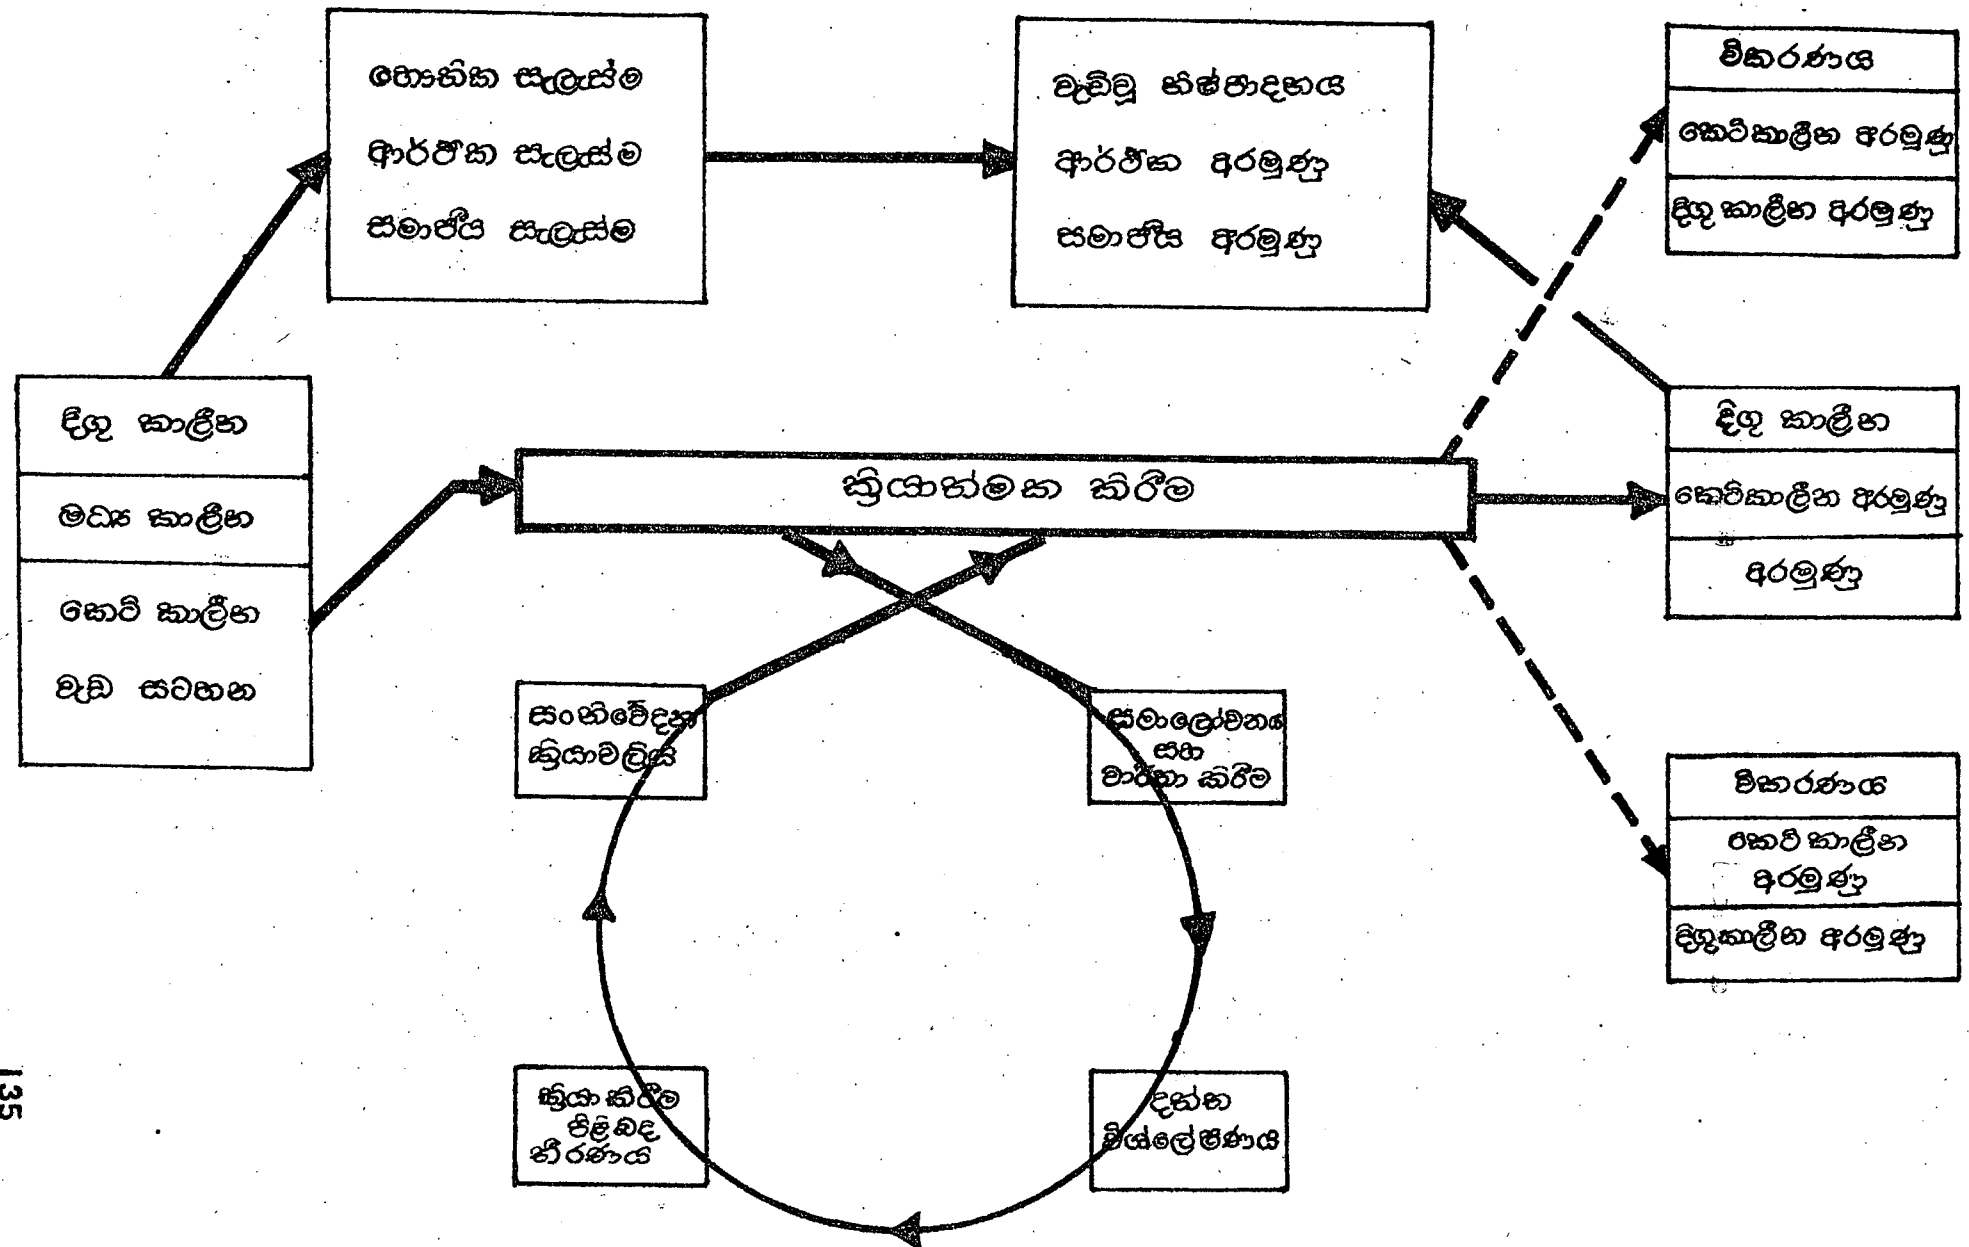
භෞතික සැලැස්ම
ආර්ථික සැලැස්ම
සමාජීය සැලැස්ම

වැඩිවූ නිෂ්පාදනය
ආර්ථික අරමුණු
සමාජීය අරමුණු

විකරණය
කෙටිකාලීන අරමුණු
දිගු කාලීන අරමුණු

දිගු කාලීන
මධ්‍ය කාලීන
කෙටි කාලීන
වැඩ සටහන

ක්‍රියාත්මක කිරීම

දිගු කාලීන
කෙටිකාලීන අරමුණු
අරමුණු

සංනිවේදන ක්‍රියාවලිය

සමාලෝචනය සහ වාර්තා කිරීම

විකරණය
කෙටි කාලීන අරමුණු
දිගුකාලීන අරමුණු

ක්‍රියා කිරීම පිළිබඳ තීරණය

දත්ත විශ්ලේෂණය

135